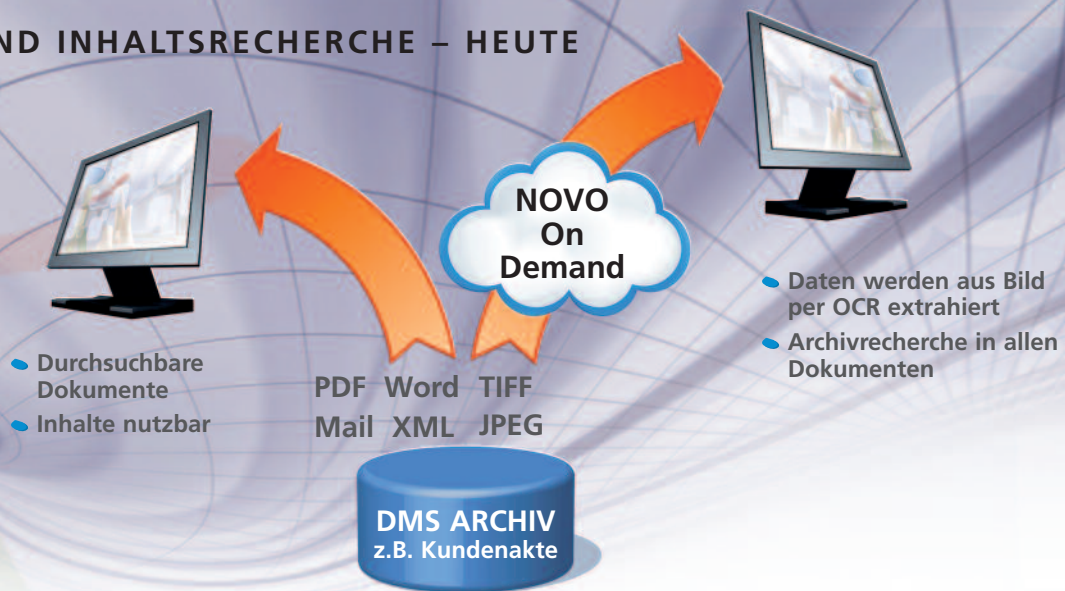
ND INHALTSRECHERCHE – HEUTE

NOVO
On
Demand

Durchsuchbare Dokumente
Inhalte nutzbar

PDF Word TIFF
Mail XML JPEG

Daten werden aus Bild per OCR extrahiert
Archivrecherche in allen Dokumenten

DMS ARCHIV
z.B. Kundenakte